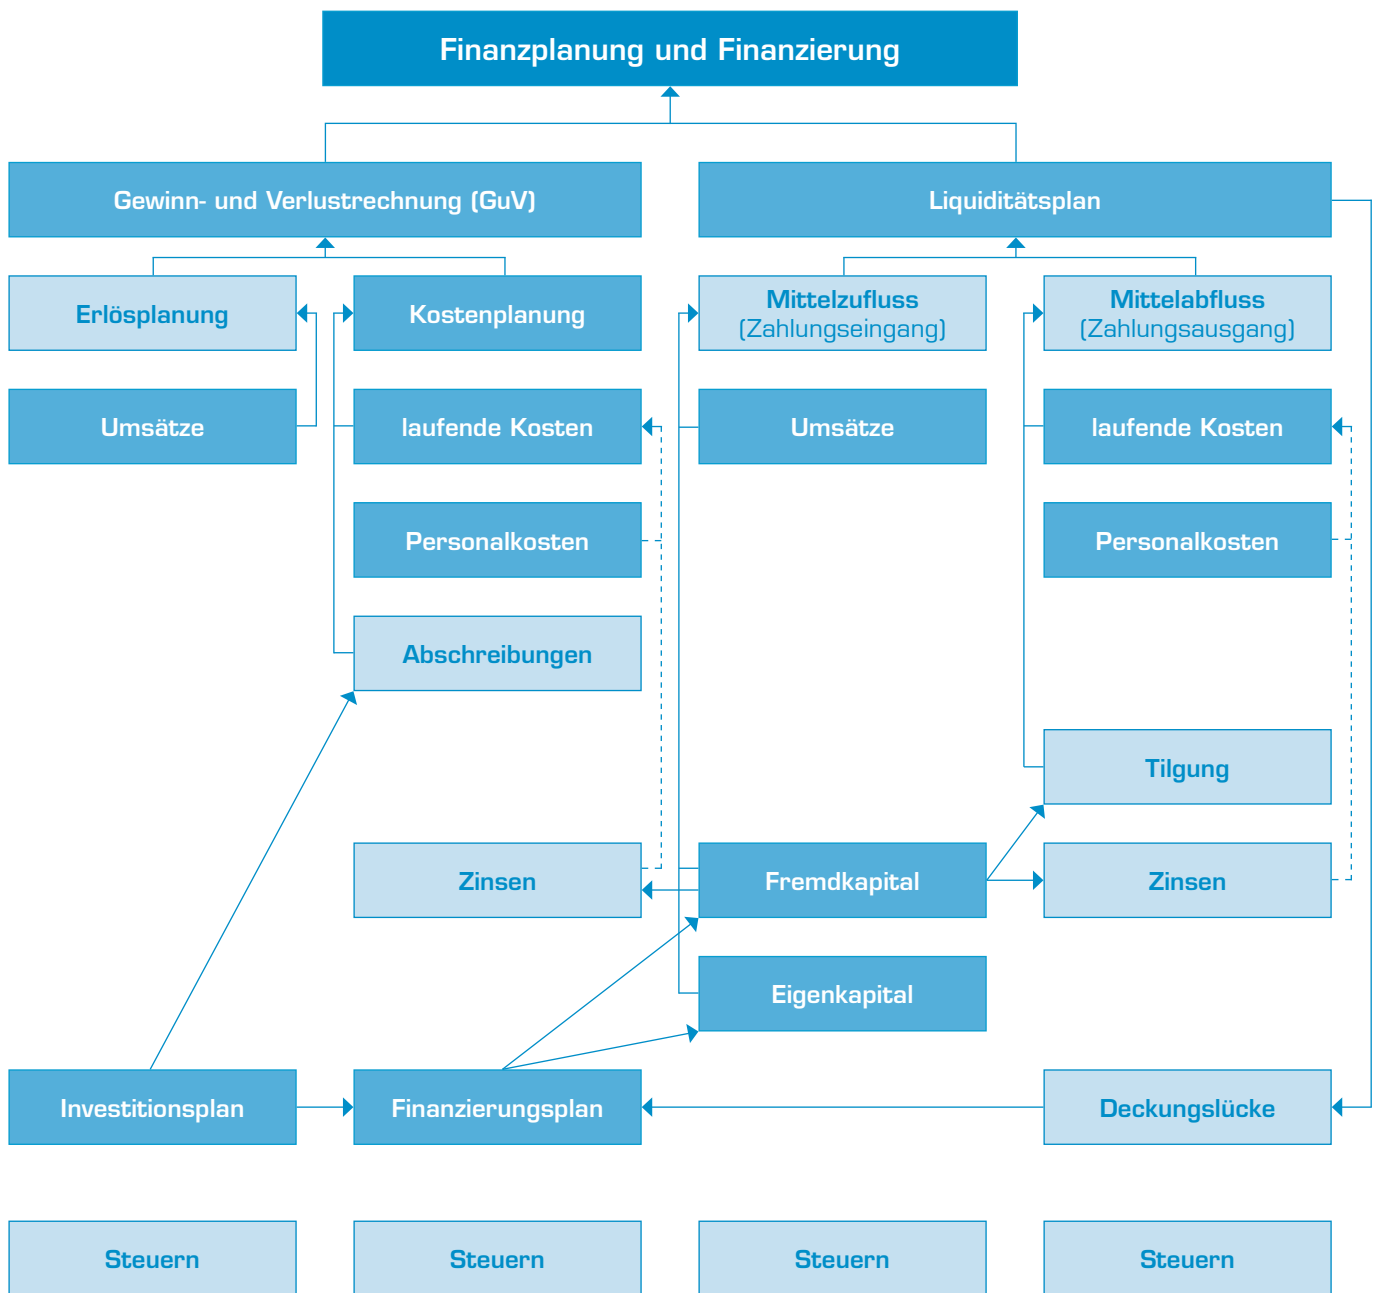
Finanzplanung und Finanzierung

Gewinn- und Verlustrechnung (GuV)

Liquiditätsplan

Erlösplanung

Kostenplanung

Mittelzufluss (Zahlungseingang)

Mittelabfluss (Zahlungsausgang)

Umsätze

laufende Kosten

Umsätze

laufende Kosten

Personalkosten

Personalkosten

Abschreibungen

Tilgung

Zinsen

Fremdkapital

Zinsen

Eigenkapital

Investitionsplan

Finanzierungsplan

Deckungslücke

Steuern

Steuern

Steuern

Steuern